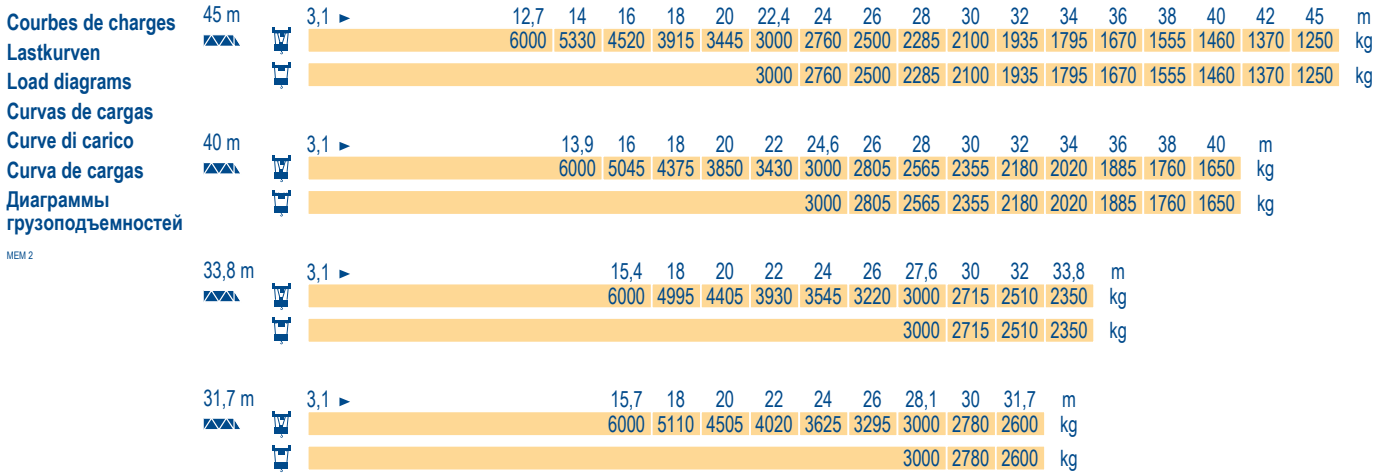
Courbes de charges
Lastkurven
Load diagrams
Curvas de cargas
Curve di carico
Curva de cargas
Диаграммы грузоподъемностей

MEM 2

45 m

| 3,1 ► | 12,7 | 14 | 16 | 18 | 20 | 22,4 | 24 | 26 | 28 | 30 | 32 | 34 | 36 | 38 | 40 | 42 | 45 | m |
|---|---|---|---|---|---|---|---|---|---|---|---|---|---|---|---|---|---|---|
| | 6000 | 5330 | 4520 | 3915 | 3445 | 3000 | 2760 | 2500 | 2285 | 2100 | 1935 | 1795 | 1670 | 1555 | 1460 | 1370 | 1250 | kg |
| | | | | | | 3000 | 2760 | 2500 | 2285 | 2100 | 1935 | 1795 | 1670 | 1555 | 1460 | 1370 | 1250 | kg |

40 m

| 3,1 ► | 13,9 | 16 | 18 | 20 | 22 | 24,6 | 26 | 28 | 30 | 32 | 34 | 36 | 38 | 40 | m |
|---|---|---|---|---|---|---|---|---|---|---|---|---|---|---|---|
| | 6000 | 5045 | 4375 | 3850 | 3430 | 3000 | 2805 | 2565 | 2355 | 2180 | 2020 | 1885 | 1760 | 1650 | kg |
| | | | | | | 3000 | 2805 | 2565 | 2355 | 2180 | 2020 | 1885 | 1760 | 1650 | kg |

33,8 m

| 3,1 ► | 15,4 | 18 | 20 | 22 | 24 | 26 | 27,6 | 30 | 32 | 33,8 | m |
|---|---|---|---|---|---|---|---|---|---|---|---|
| | 6000 | 4995 | 4405 | 3930 | 3545 | 3220 | 3000 | 2715 | 2510 | 2350 | kg |
| | | | | | | | 3000 | 2715 | 2510 | 2350 | kg |

31,7 m

| 3,1 ► | 15,7 | 18 | 20 | 22 | 24 | 26 | 28,1 | 30 | 31,7 | m |
|---|---|---|---|---|---|---|---|---|---|---|
| | 6000 | 5110 | 4505 | 4020 | 3625 | 3295 | 3000 | 2780 | 2600 | kg |
| | | | | | | | 3000 | 2780 | 2600 | kg |